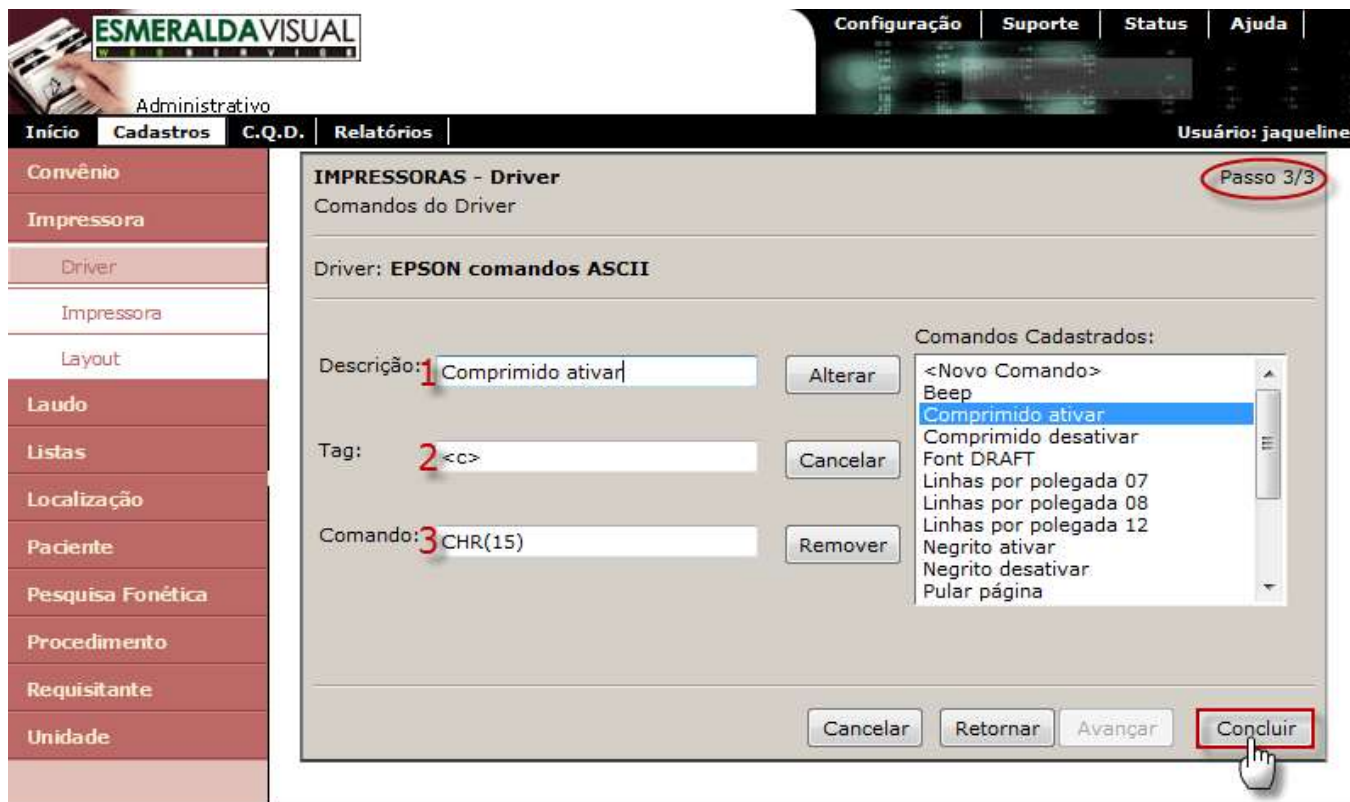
ESMERALDAVISUAL
W E B S E R V I C E
Administrativo

Configuração | Suporte | Status | Ajuda

Início | Cadastros | C.Q.D. | Relatórios

Usuário: jaqueline

Convênio
Impressora
Driver
Impressora
Layout
Laudo
Listas
Localização
Paciente
Pesquisa Fonética
Procedimento
Requisitante
Unidade

IMPRESSORAS - Driver
Comandos do Driver

Passo 3/3

Driver: EPSON comandos ASCII

Descrição: 1 Comprimido ativar
Alterar

Tag: 2 <c>
Cancelar

Comando: 3 CHR(15)
Remover

Comandos Cadastrados:
<Novo Comando>
Beep
Comprimido ativar
Comprimido desativar
Font DRAFT
Linhas por polegada 07
Linhas por polegada 08
Linhas por polegada 12
Negrito ativar
Negrito desativar
Pular página

Cancelar | Retornar | Avançar | Concluir